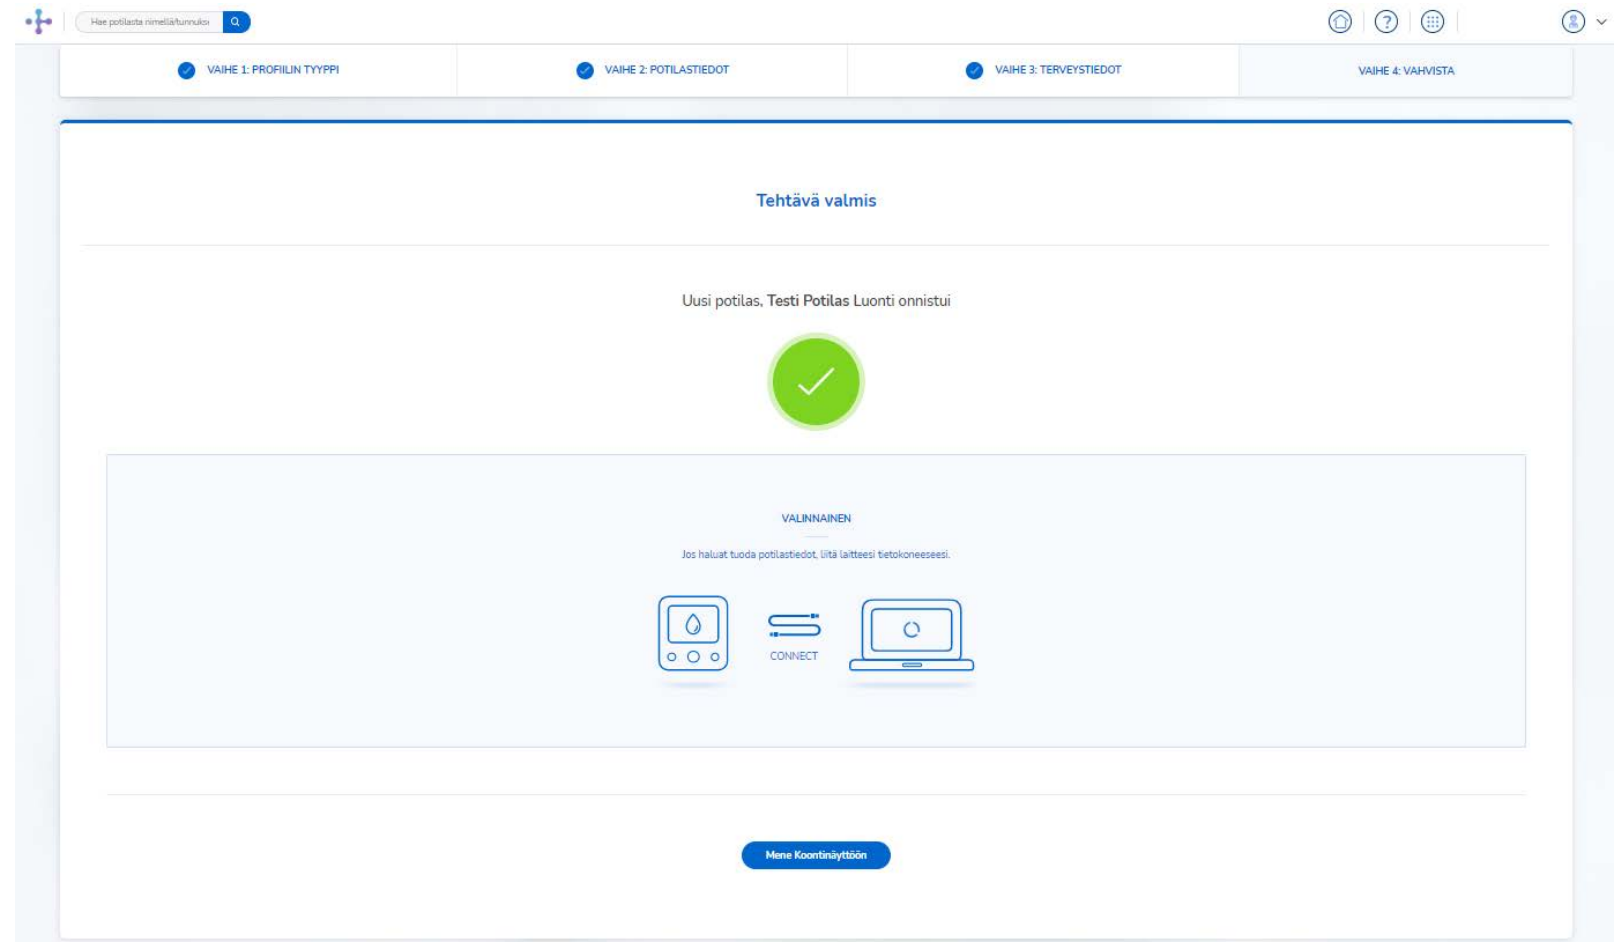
Hae potilasta nimellä/tunnuksi

VAIHE 1: PROFIILIN TYYPPI

VAIHE 2: POTILASTIEDOT

VAIHE 3: TERVEYSTIEDOT

VAIHE 4: VAHVISTA

Tehtävä valmis

Uusi potilas, **Testi Potilas** Luonti onnistui

VALINNAINEN

Jos haluat tuoda potilastiedot, liitä laitteesi tietokoneeseesi.

CONNECT

Mene Koontinäyttöön